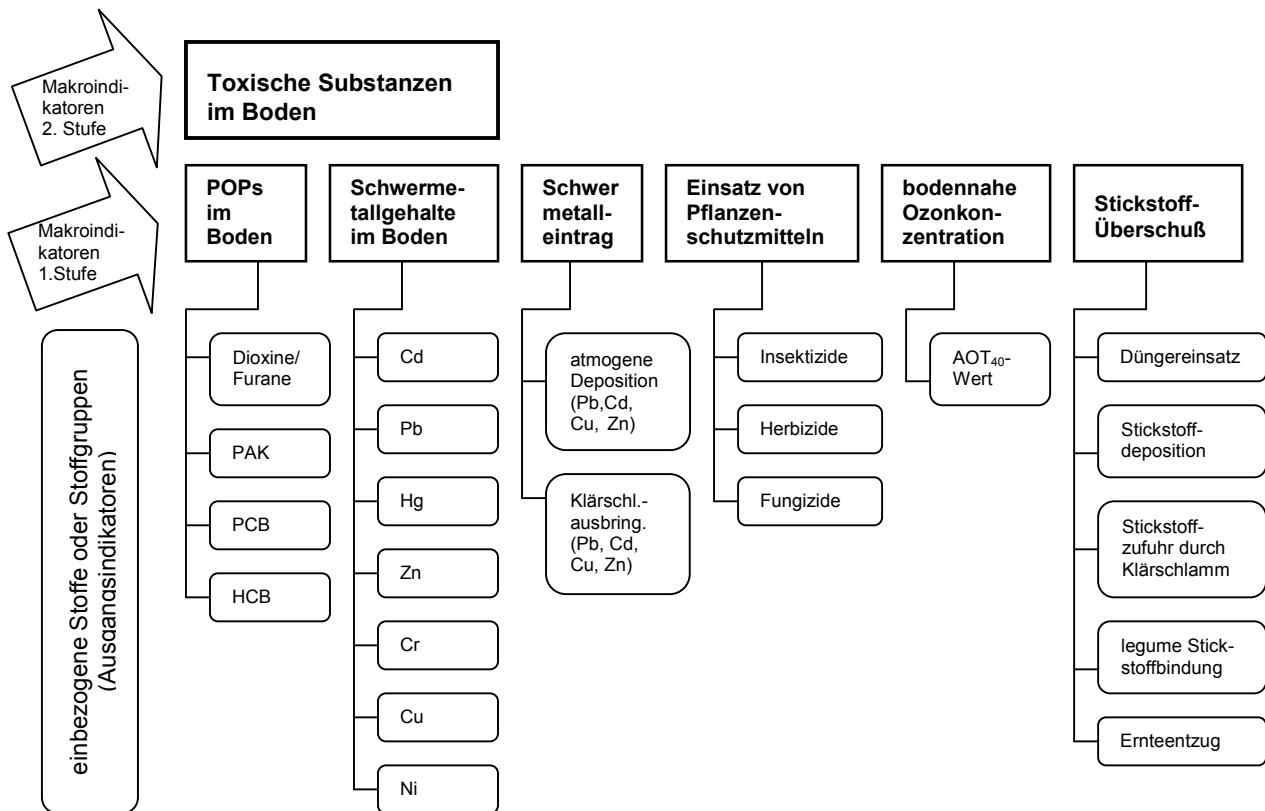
Makroindikatoren 2. Stufe

Toxische Substanzen im Boden

Makroindikatoren 1.Stufe

einbezogene Stoffe oder Stoffgruppen (Ausgangsindikatoren)

POPs im Boden

Dioxine/ Furane

PAK

PCB

HCB

Schwermetallgehalte im Boden

Cd

Pb

Hg

Zn

Cr

Cu

Ni

Schwer metalleintrag

atmogene Deposition (Pb,Cd, Cu, Zn)

Klärschl.-ausbring. (Pb, Cd, Cu, Zn)

Einsatz von Pflanzenschutzmitteln

Insektizide

Herbizide

Fungizide

bodennahe Ozonkonzentration

AOT$_{40}$-Wert

Stickstoff-Überschuß

Düngereinsatz

Stickstoffdeposition

Stickstoffzufuhr durch Klärschlamm

legume Stickstoffbindung

Ernteentzug